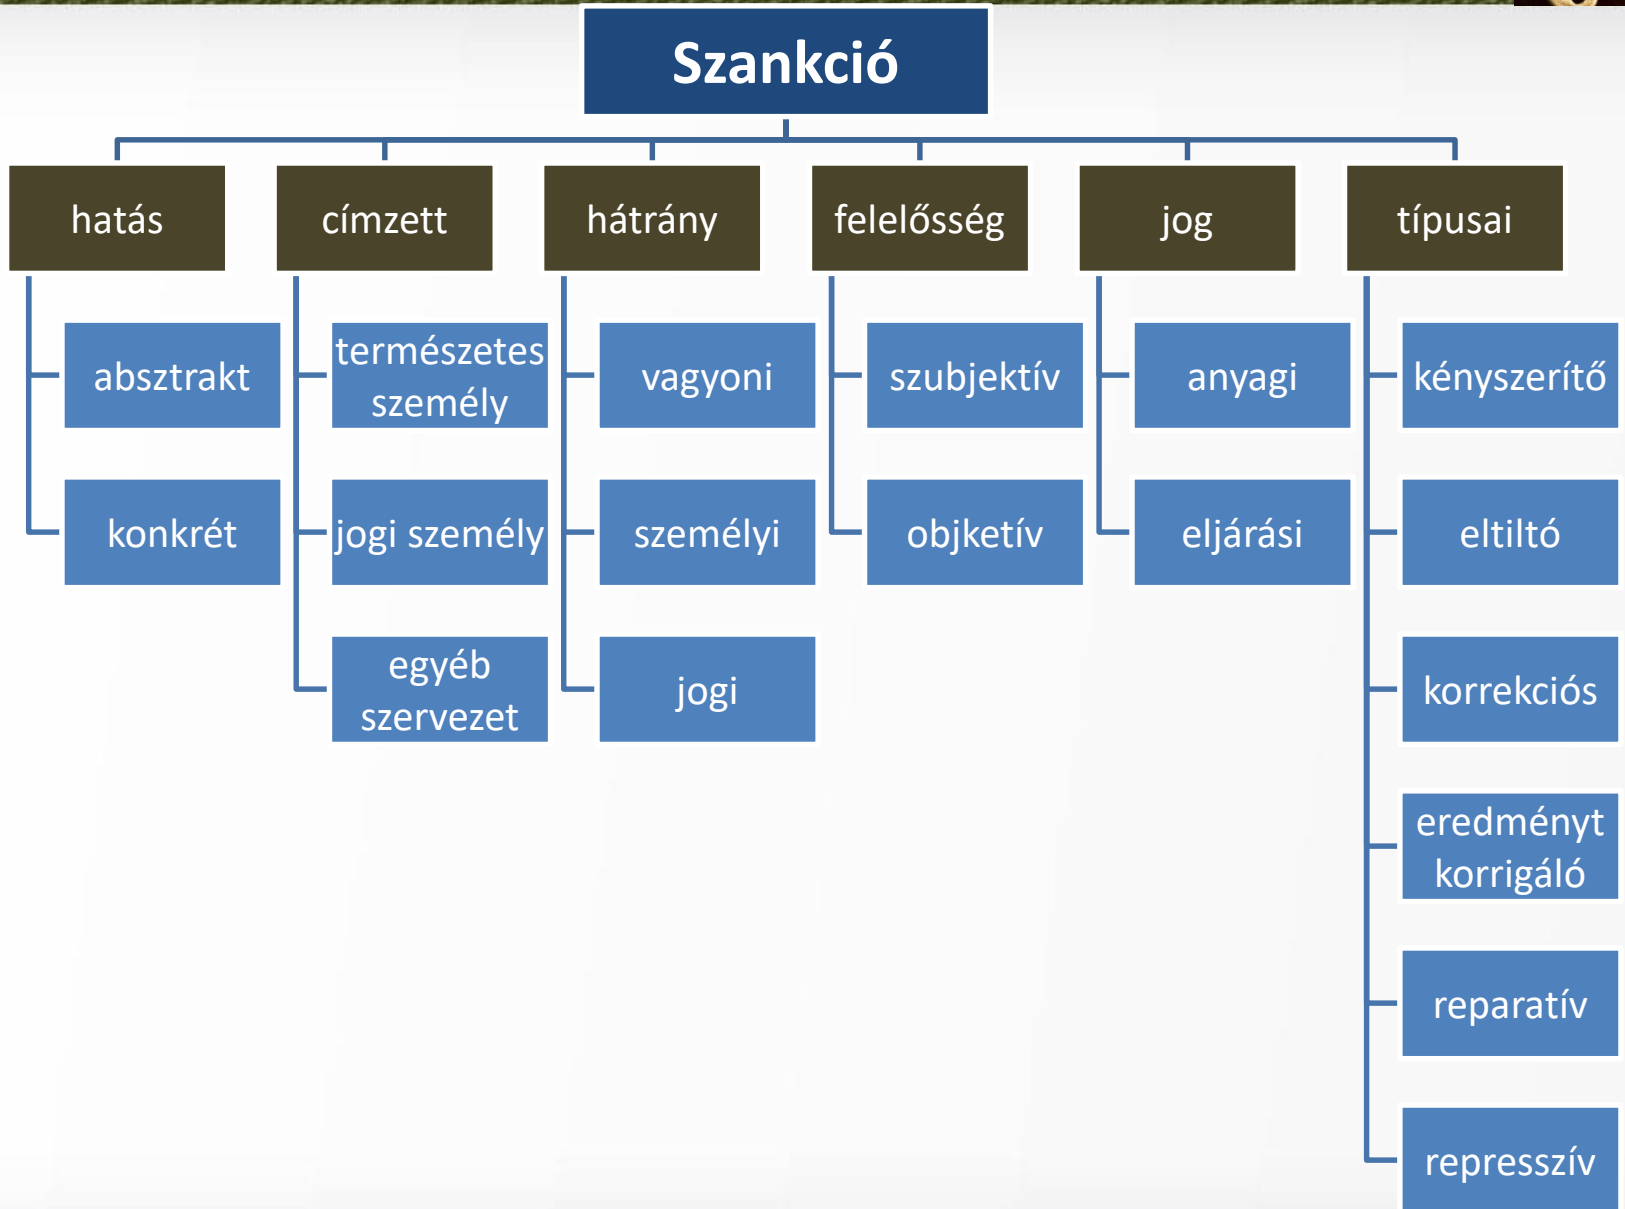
Szankció

hatás
absztrakt
konkrét

címzett
természetes személy
jogi személy
egyéb szervezet

hátrány
vagyoni
személyi
jogi

felelősség
szubjektív
objketív

jog
anyagi
eljárási

típusai
kényszerítő
eltiltó
korrekciós
eredményt korrigáló
reparatív
represszív